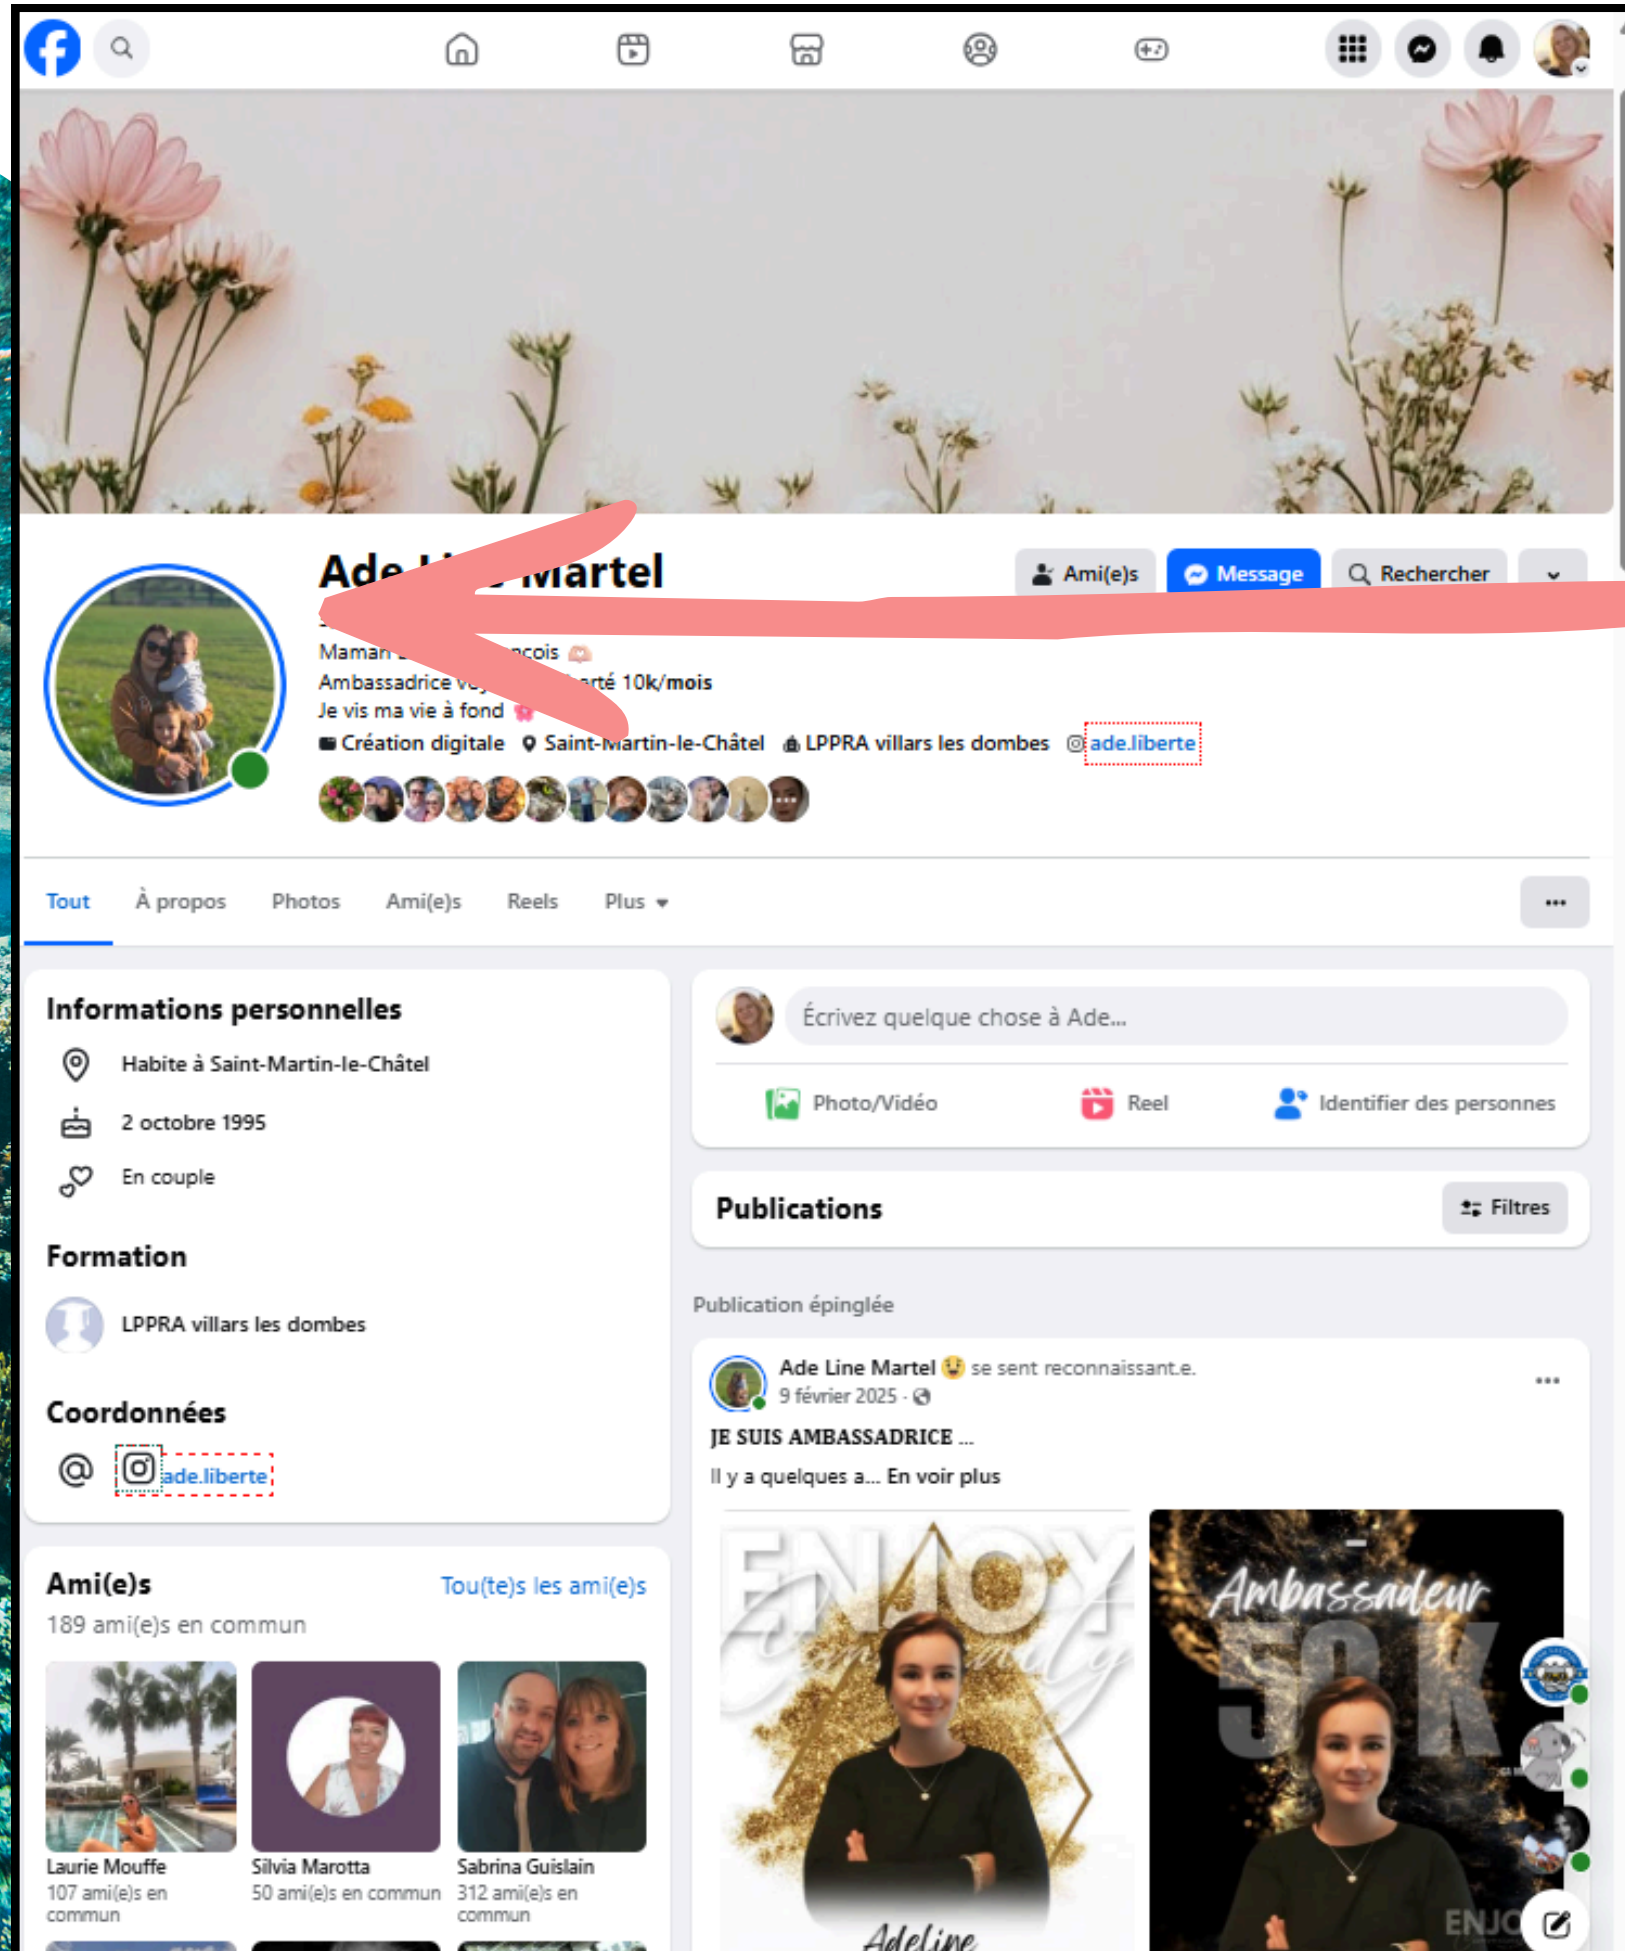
Ade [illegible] Martel

Ami(e)s Message Rechercher

Maman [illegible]ncois
Ambassadrice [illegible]rté 10k/mois
Je vis ma vie à fond
Création digitale Saint-Martin-le-Châtel LPPRA villars les dombes ade.liberte

Tout À propos Photos Ami(e)s Reels Plus

Informations personnelles
Habite à Saint-Martin-le-Châtel
2 octobre 1995
En couple

Formation
LPPRA villars les dombes

Coordonnées
ade.liberte

Ami(e)s
Tou(te)s les ami(e)s
189 ami(e)s en commun

Laurie Mouffe
107 ami(e)s en commun

Silvia Marotta
50 ami(e)s en commun

Sabrina Guislain
312 ami(e)s en commun

Écrivez quelque chose à Ade...

Photo/Vidéo Reel Identifier des personnes

Publications Filtres

Publication épinglée

Ade Line Martel se sent reconnaissant.e.
9 février 2025 ·

JE SUIS AMBASSADRICE ...
Il y a quelques a... En voir plus

ENJOY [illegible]

Adeline

Ambassadeur
50K
ENJO